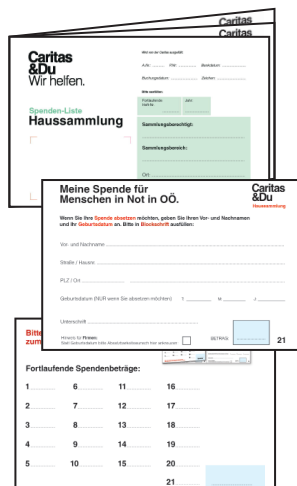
Caritas
Caritas

Caritas
&Du
Wir helfen.

Wird von der Caritas ausgefüllt:

Aufz: ______ Pfarr: ______ Bankdatum: ______

Buchungsdatum: ______ Zeichen: ______

Bitte ausfüllen:

Fortlaufende Liste Nr. | Jahr:

Spenden-Liste
Haussammlung

Sammlungsberechtigt:

Sammlungsbereich:

Ort:

Meine Spende für
Menschen in Not in OÖ.

Caritas
&Du
Haussammlung

Wenn Sie Ihre Spende absetzen möchten, geben Sie Ihren Vor- und Nachnamen und Ihr Geburtsdatum an. Bitte in Blockschrift ausfüllen:

Vor- und Nachname

Straße / Hausnr.

PLZ / Ort

Geburtsdatum (NUR wenn Sie absetzen möchten) t. m. j.

Unterschrift

Hinweis für Firmen: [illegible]

BETRAG

21

Bitte
zum

Fortlaufende Spendenbeträge:

1 ______ 11 ______ 16 ______
2 ______ 7 ______ 12 ______ 17 ______
3 ______ 8 ______ 13 ______ 18 ______
4 ______ 9 ______ 14 ______ 19 ______
5 ______ 10 ______ 15 ______ 20 ______
21 ______